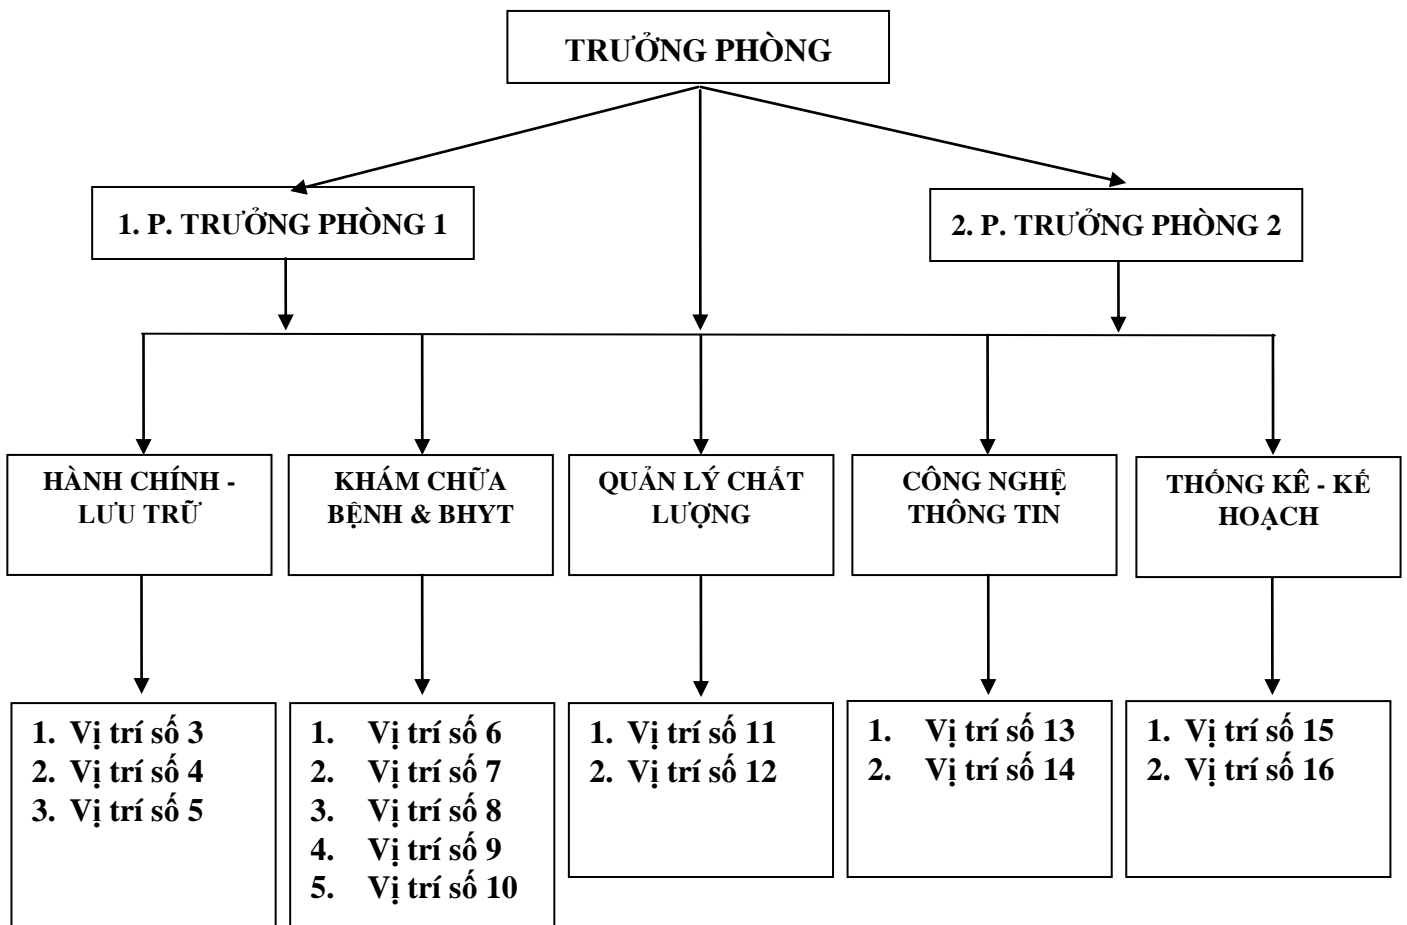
TRƯỞNG PHÒNG

1. P. TRƯỞNG PHÒNG 1

2. P. TRƯỞNG PHÒNG 2

HÀNH CHÍNH - LƯU TRỮ

KHÁM CHỮA BỆNH & BHYT

QUẢN LÝ CHẤT LƯỢNG

CÔNG NGHỆ THÔNG TIN

THỐNG KÊ - KẾ HOẠCH

1. Vị trí số 3
2. Vị trí số 4
3. Vị trí số 5

1. Vị trí số 6
2. Vị trí số 7
3. Vị trí số 8
4. Vị trí số 9
5. Vị trí số 10

1. Vị trí số 11
2. Vị trí số 12

1. Vị trí số 13
2. Vị trí số 14

1. Vị trí số 15
2. Vị trí số 16